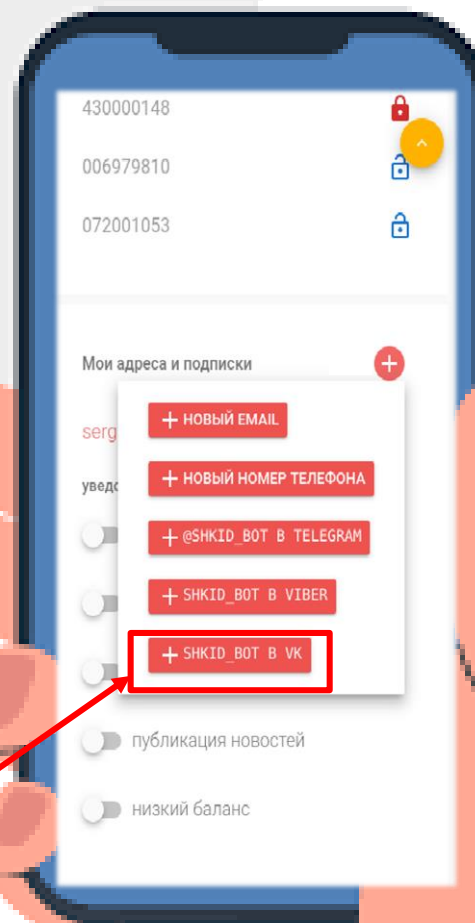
430000148

006979810

072001053

Мои адреса и подписки

serg

уведо

+ НОВЫЙ EMAIL

+ НОВЫЙ НОМЕР ТЕЛЕФОНА

+ @SHKID_BOT В TELEGRAM

+ SHKID_BOT В VIBER

+ SHKID_BOT В VK

публикация новостей

низкий баланс